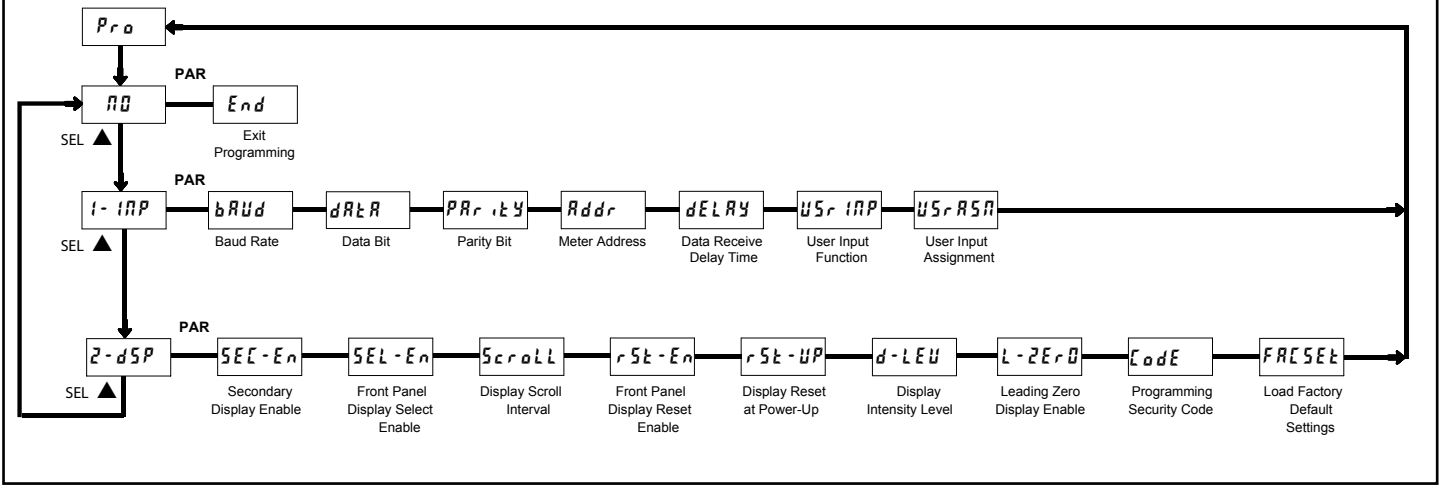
Pro

PAR

NO

End

Exit Programming

SEL ▲

PAR

1-INP

bAUd

Baud Rate

dAtA

Data Bit

PArity

Parity Bit

Addr

Meter Address

dELAY

Data Receive Delay Time

USr INP

User Input Function

USrASN

User Input Assignment

SEL ▲

PAR

2-dSP

SEC-En

Secondary Display Enable

SEL-En

Front Panel Display Select Enable

ScroLL

Display Scroll Interval

rSt-En

Front Panel Display Reset Enable

rSt-UP

Display Reset at Power-Up

d-LEU

Display Intensity Level

L-2ErO

Leading Zero Display Enable

CodE

Programming Security Code

FACSEt

Load Factory Default Settings

SEL ▲